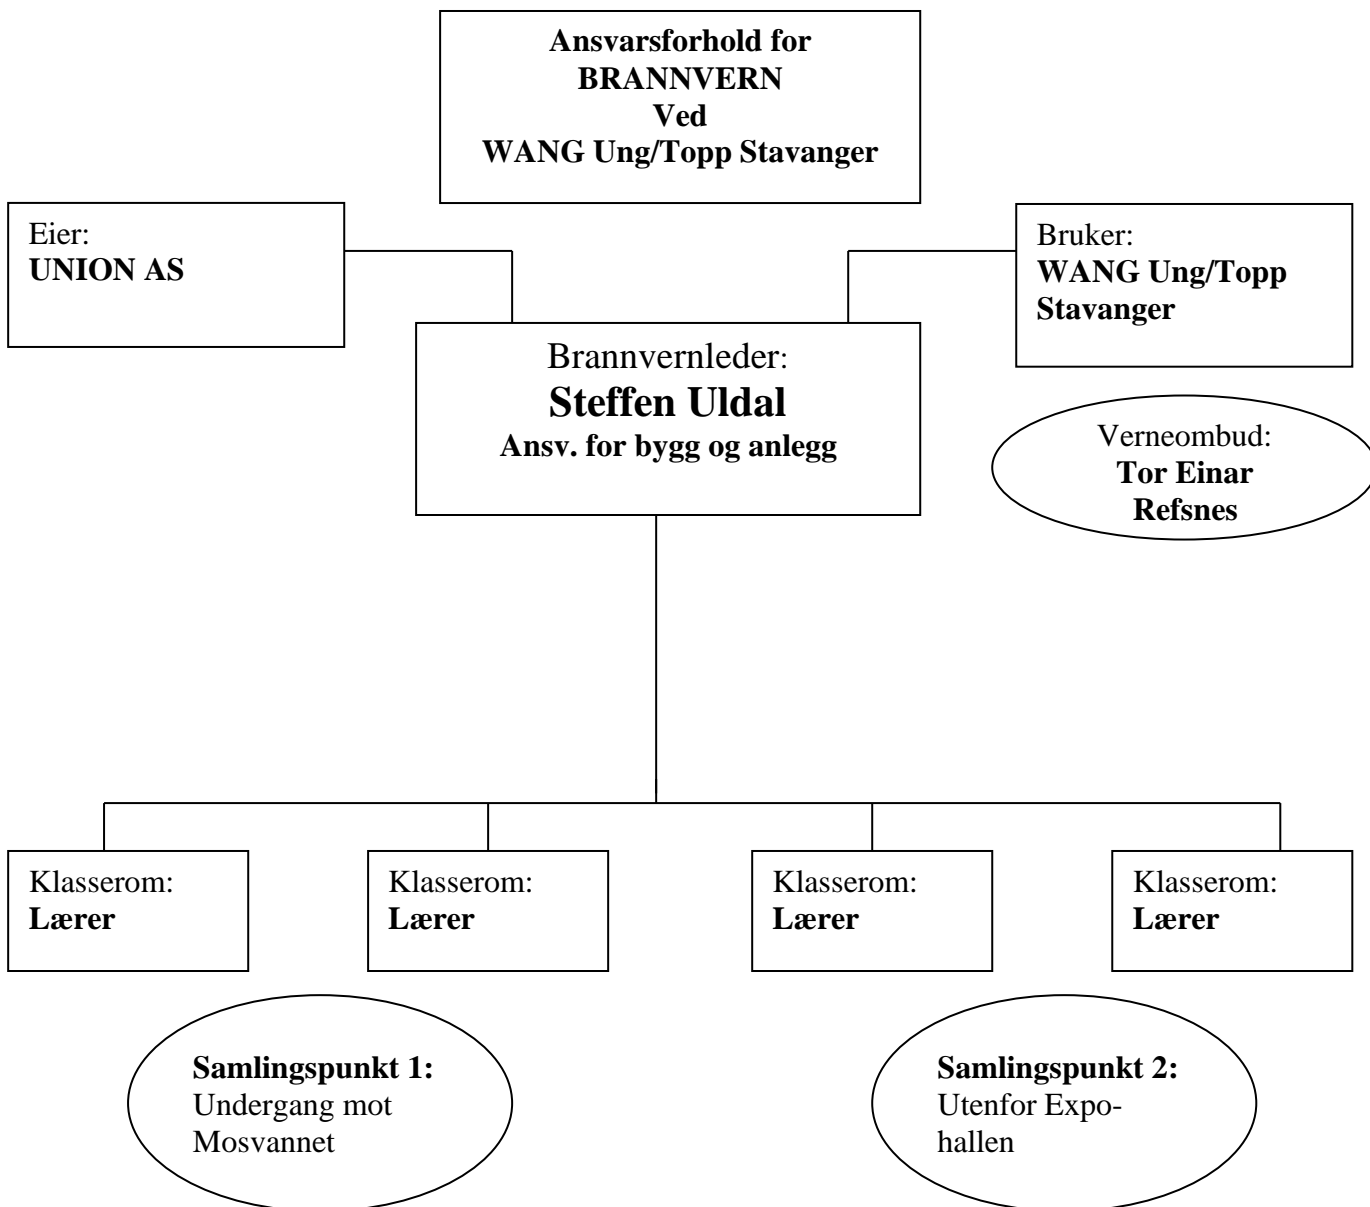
Ansvarsforhold for BRANNVERN Ved WANG Ung/Topp Stavanger

Eier:
UNION AS

Bruker:
WANG Ung/Topp Stavanger

Brannvernleder:
Steffen Uldal
Ansv. for bygg og anlegg

Verneombud:
Tor Einar Refsnes

Klasserom:
Lærer

Klasserom:
Lærer

Klasserom:
Lærer

Klasserom:
Lærer

Samlingspunkt 1:
Undergang mot Mosvannet

Samlingspunkt 2:
Utenfor Expohallen